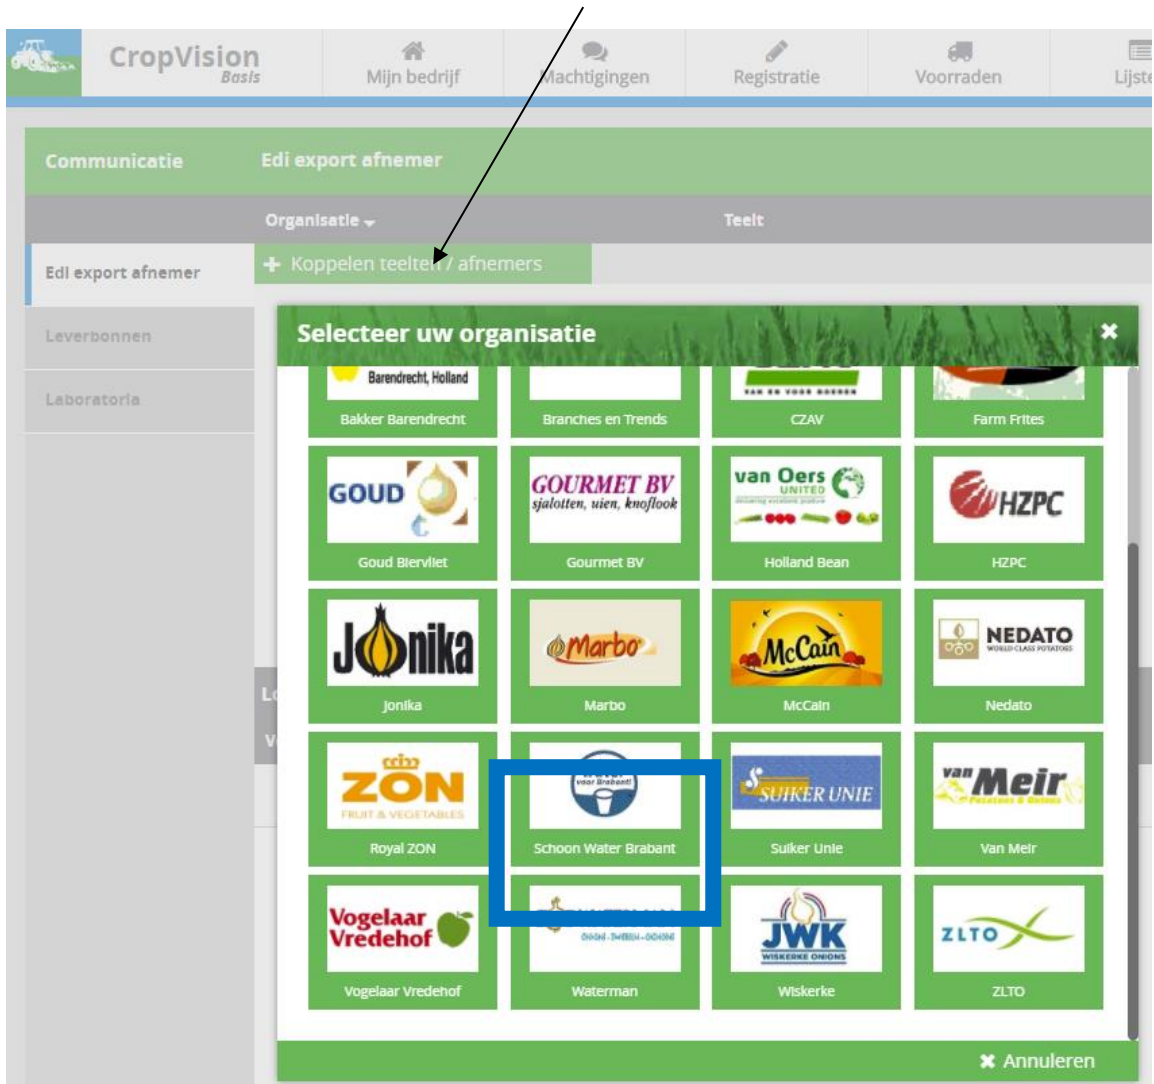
CropVision Basis

Mijn bedrijf

Machtigingen

Registratie

Voorraden

Lijste

Communicatie

Edi export afnemer

Organisatie

Teelt

Edi export afnemer

+ Koppelen teelten / afnemers

Leverbonnen

Laboratoria

Selecteer uw organisatie

Barendrecht, Holland

Bakker Barendrecht

Branches en Trends

CZAV

Farm Frites

GOUD

Goud Biervliet

GOURMET BV sjalotten, uien, knoflook

Gourmet BV

van Oers UNITED

Holland Bean

HZPC

HZPC

Jonika

Jonika

Marbo

Marbo

McCain

McCain

NEDATO WORLD CLASS POTATOES

Nedato

ZON FRUIT & VEGETABLES

Royal ZON

voor Brabant!

Schoon Water Brabant

SUIKER UNIE

Suiker Unie

van Meir Potatoes & Onions

Van Meir

Vogelaar Vredehof

Vogelaar Vredehof

Waterman

JWK WISKERKE ONIONS

Wiskerke

ZLTO

ZLTO

✖ Annuleren